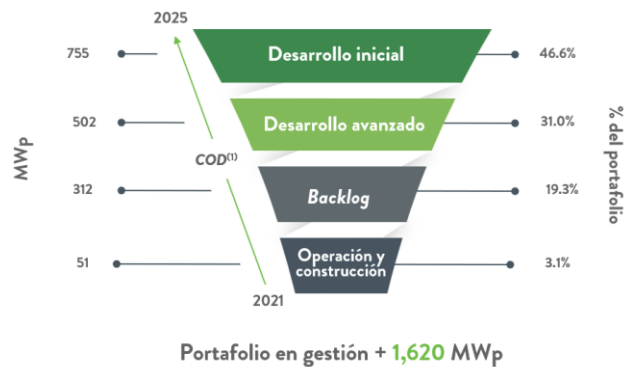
2025

MWp

755

502

312

51

COD$^{(1)}$

2021

Desarrollo inicial

Desarrollo avanzado

Backlog

Operación y construcción

46.6%

31.0%

19.3%

3.1%

% del portafolio

Portafolio en gestión + 1,620 MWp